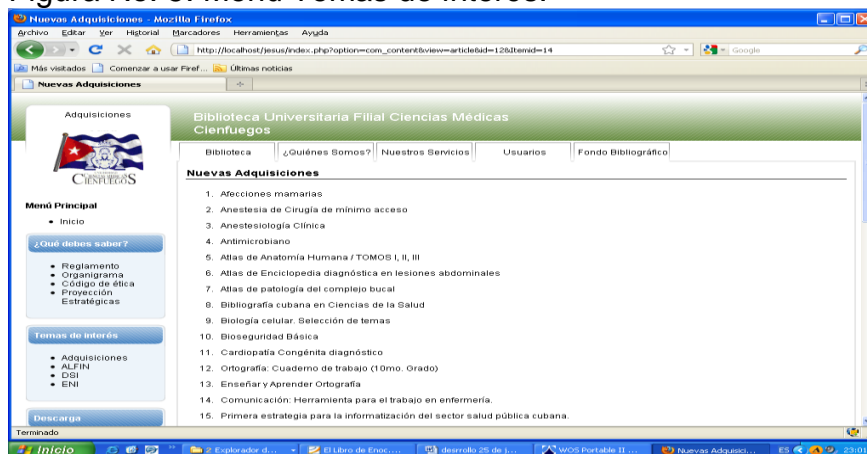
Figura No. 8. Menú Temas de interés.

Nuevas Adquisiciones - Mozilla Firefox
Archivo Editar Ver Historial Marcadores Herramientas Ayuda
http://localhost/jesus/index.php?option=com_content&view=article&id=12&Itemid=14
Google
Más visitados Comenzar a usar Firef... Últimas noticias
Nuevas Adquisiciones

Adquisiciones
CIENFUEGOS

Menú Principal
• Inicio

¿Qué debes saber?
• Reglamento
• Organigrama
• Código de ética
• Proyección Estratégicas

Temas de interés
• Adquisiciones
• ALFIN
• DSI
• ENI

Descarga

Biblioteca Universitaria Filial Ciencias Médicas Cienfuegos

Biblioteca | ¿Quiénes Somos? | Nuestros Servicios | Usuarios | Fondo Bibliográfico

Nuevas Adquisiciones

1. Afecciones mamarias
2. Anestesia de Cirugía de mínimo acceso
3. Anestesiología Clínica
4. Antimicrobiano
5. Atlas de Anatomía Humana / TOMOS I, II, III
6. Atlas de Enciclopedia diagnóstica en lesiones abdominales
7. Atlas de patología del complejo bucal
8. Bibliografía cubana en Ciencias de la Salud
9. Biología celular. Selección de temas
10. Bioseguridad Básica
11. Cardiopatía Congénita diagnóstico
12. Ortografía: Cuaderno de trabajo (10mo. Grado)
13. Enseñar y Aprender Ortografía
14. Comunicación: Herramienta para el trabajo en enfermería.
15. Primera estrategia para la informatización del sector salud pública cubana.

Terminado

Inicio | 2 Explorador d... | El Libro de Enoc.... | desrrollo 25 de j... | WOS Portable II ... | Nuevas Adquisici... | ES 23:01